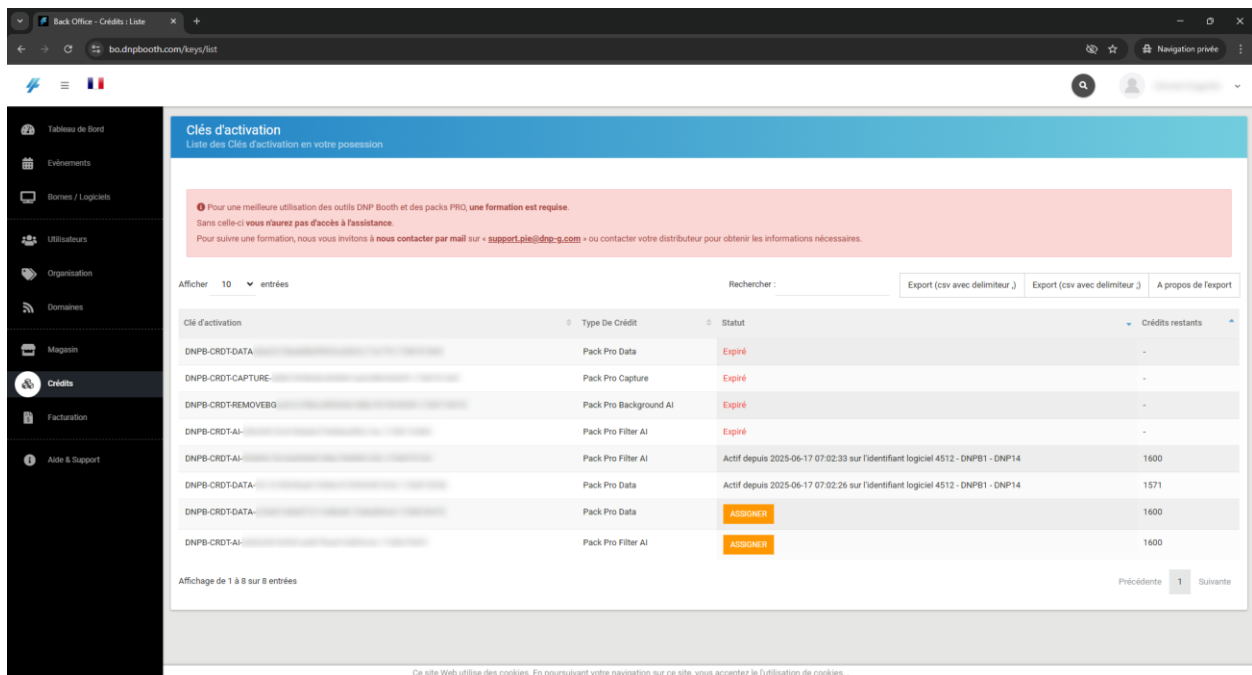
Back Office - Crédits : Liste

bo.dnpbooth.com/keys/list

Navigation privée

Tableau de Bord
Evènements
Bornes / Logiciels
Utilisateurs
Organisation
Domaines
Magasin
Crédits
Facturation
Aide & Support

Clés d'activation
Liste des Clés d'activation en votre posession

Pour une meilleure utilisation des outils DNP Booth et des packs PRO, une formation est requise.
Sans celle-ci vous n'aurez pas d'accès à l'assistance.
Pour suivre une formation, nous vous invitons à nous contacter par mail sur « support.pie@dnp-g.com » ou contacter votre distributeur pour obtenir les informations nécessaires.

Afficher 10 entrées

Rechercher :

Export (csv avec delimiteur ,) Export (csv avec delimiteur ;) A propos de l'export

| Clé d'activation | Type De Crédit | Statut | Crédits restants |
|---|---|---|---|
| DNPB-CRDT-DATA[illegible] | Pack Pro Data | Expiré | - |
| DNPB-CRDT-CAPTURE-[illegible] | Pack Pro Capture | Expiré | - |
| DNPB-CRDT-REMOVEBG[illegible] | Pack Pro Background AI | Expiré | - |
| DNPB-CRDT-AI-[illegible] | Pack Pro Filter AI | Expiré | - |
| DNPB-CRDT-AI-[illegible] | Pack Pro Filter AI | Actif depuis 2025-06-17 07:02:33 sur l'identifiant logiciel 4512 - DNPB1 - DNP14 | 1600 |
| DNPB-CRDT-DATA-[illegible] | Pack Pro Data | Actif depuis 2025-06-17 07:02:26 sur l'identifiant logiciel 4512 - DNPB1 - DNP14 | 1571 |
| DNPB-CRDT-DATA-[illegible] | Pack Pro Data | ASSIGNER | 1600 |
| DNPB-CRDT-AI-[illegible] | Pack Pro Filter AI | ASSIGNER | 1600 |

Affichage de 1 à 8 sur 8 entrées

Précédente 1 Suivante

Ce site Web utilise des cookies. En poursuivant votre navigation sur ce site, vous acceptez le l'utilisation de cookies.